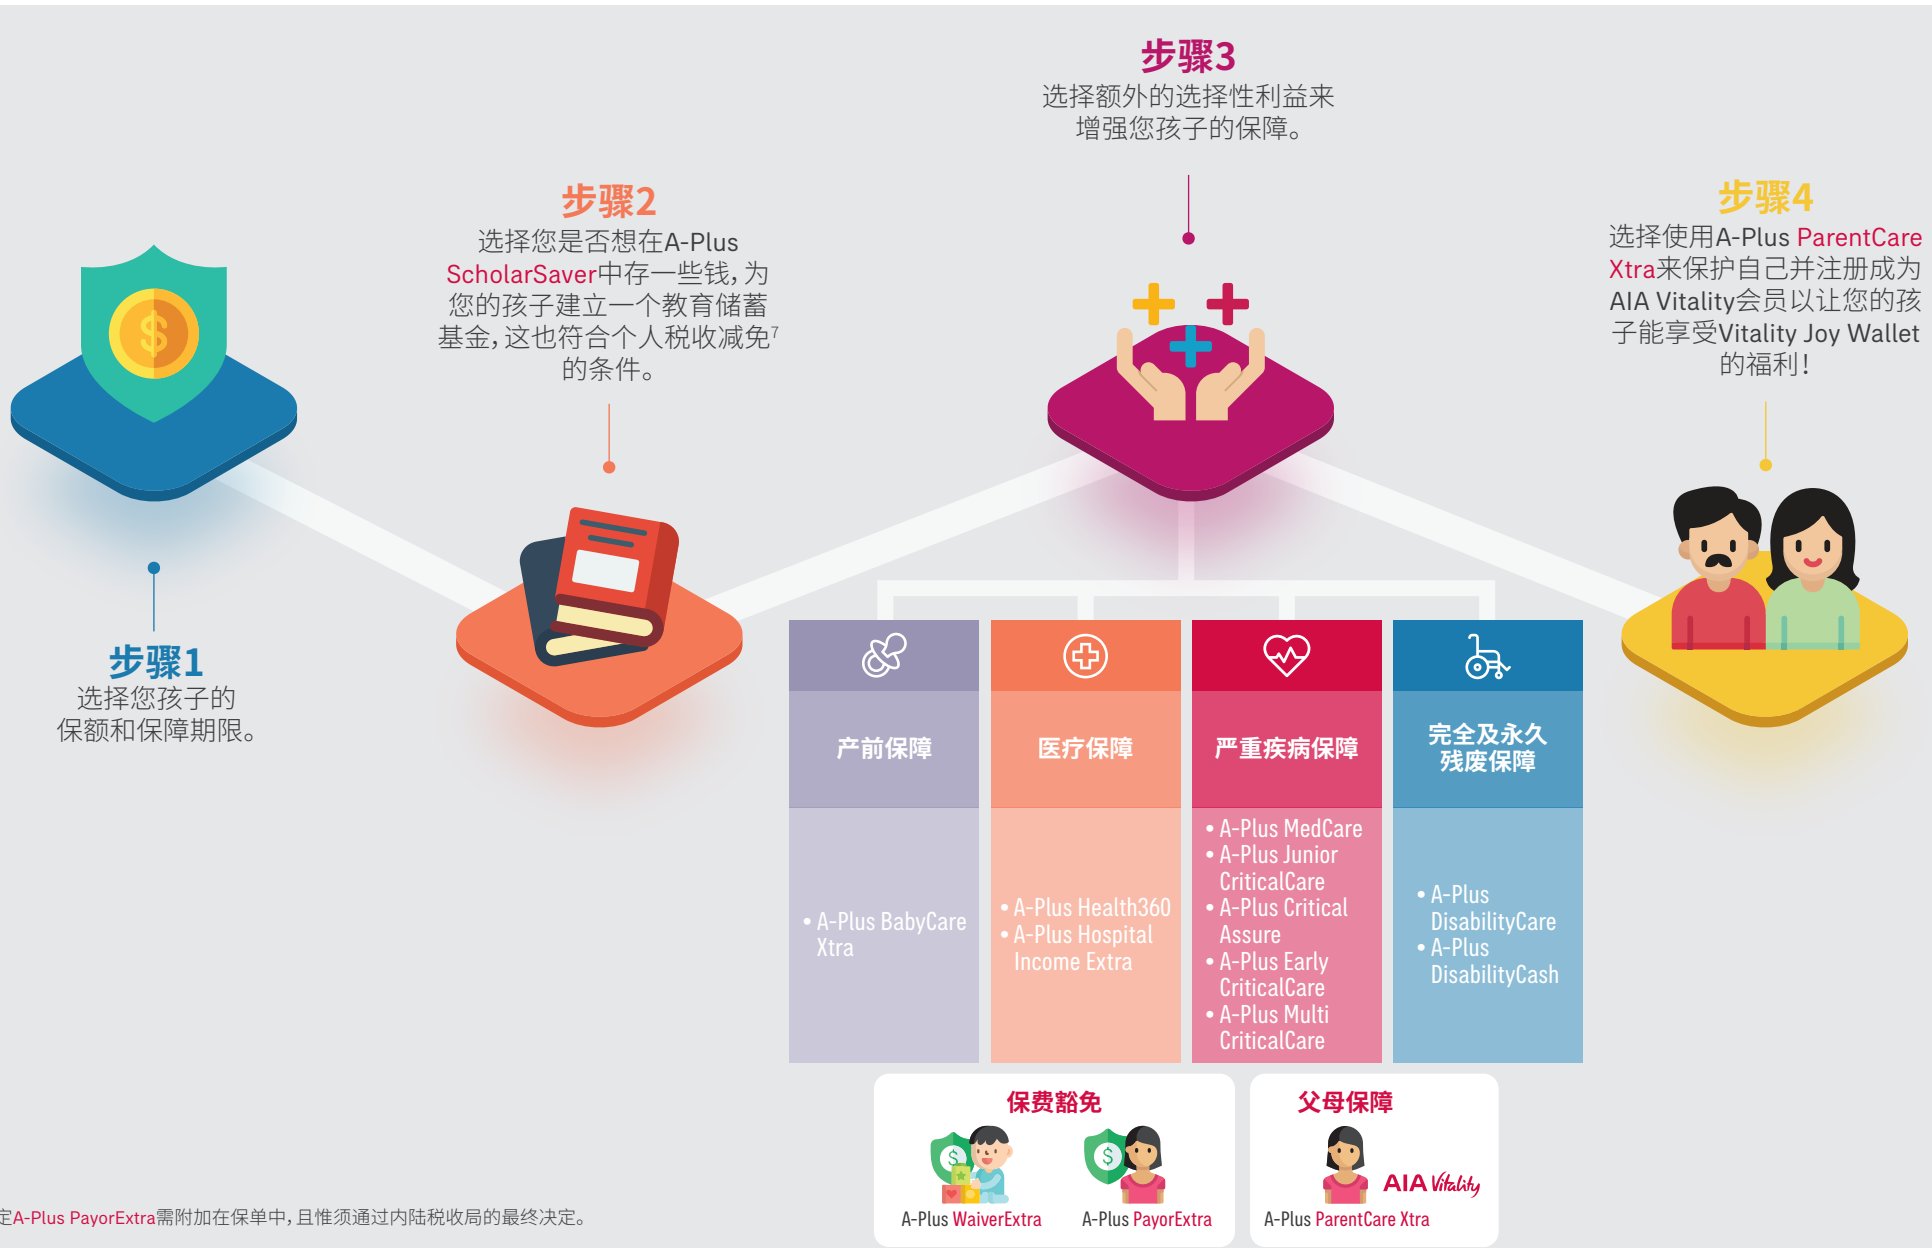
步骤3
选择额外的选择性利益来增强您孩子的保障。

步骤2
选择您是否想在A-Plus ScholarSaver中存一些钱，为您的孩子建立一个教育储蓄基金，这也符合个人税收减免$^7$的条件。

步骤4
选择使用A-Plus ParentCare Xtra来保护自己并注册成为AIA Vitality会员以让您的孩子能享受Vitality Joy Wallet的福利！

步骤1
选择您孩子的保额和保障期限。

| 产前保障 | 医疗保障 | 严重疾病保障 | 完全及永久残废保障 |
|---|---|---|---|
| • A-Plus BabyCare Xtra | • A-Plus Health360<br>• A-Plus Hospital Income Extra | • A-Plus MedCare<br>• A-Plus Junior CriticalCare<br>• A-Plus Critical Assure<br>• A-Plus Early CriticalCare<br>• A-Plus Multi CriticalCare | • A-Plus DisabilityCare<br>• A-Plus DisabilityCash |

保费豁免
A-Plus WaiverExtra
A-Plus PayorExtra

父母保障
AIA Vitality
A-Plus ParentCare Xtra

定A-Plus PayorExtra需附加在保单中，且惟须通过内陆税收局的最终决定。